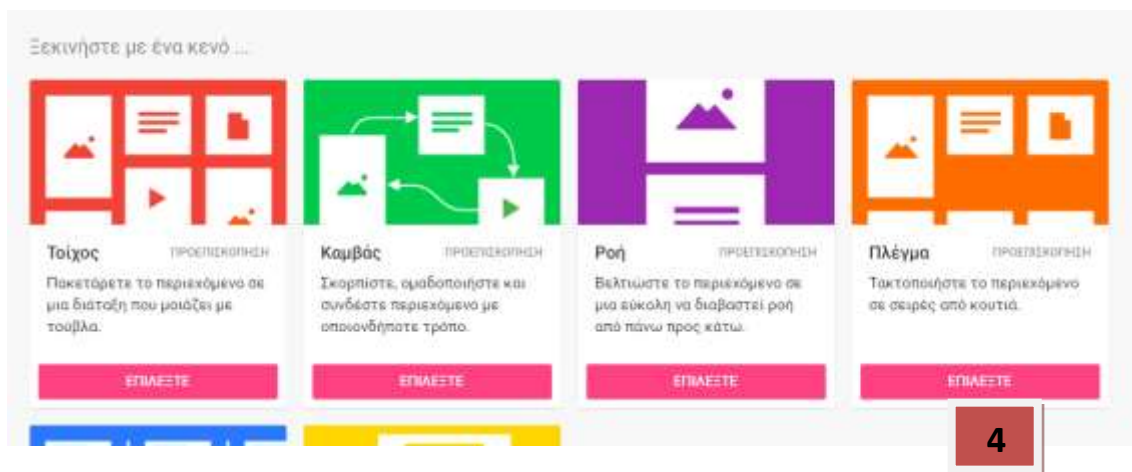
Ξεκινήστε με ένα κενό ...

Τοίχος
ΠΡΟΕΠΙΣΚΟΠΗΣΗ
Πακετάρετε το περιεχόμενο σε μια διάταξη που μοιάζει με τούβλα.
ΕΠΙΛΕΞΤΕ

Καμβάς
ΠΡΟΕΠΙΣΚΟΠΗΣΗ
Σκορπίστε, ομαδοποιήστε και συνδέστε περιεχόμενο με οποιονδήποτε τρόπο.
ΕΠΙΛΕΞΤΕ

Ροή
ΠΡΟΕΠΙΣΚΟΠΗΣΗ
Βελτιώστε το περιεχόμενο σε μια εύκολη να διαβαστεί ροή από πάνω προς κάτω.
ΕΠΙΛΕΞΤΕ

Πλέγμα
ΠΡΟΕΠΙΣΚΟΠΗΣΗ
Τακτοποιήστε το περιεχόμενο σε σειρές από κουτιά.
ΕΠΙΛΕΞΤΕ

4